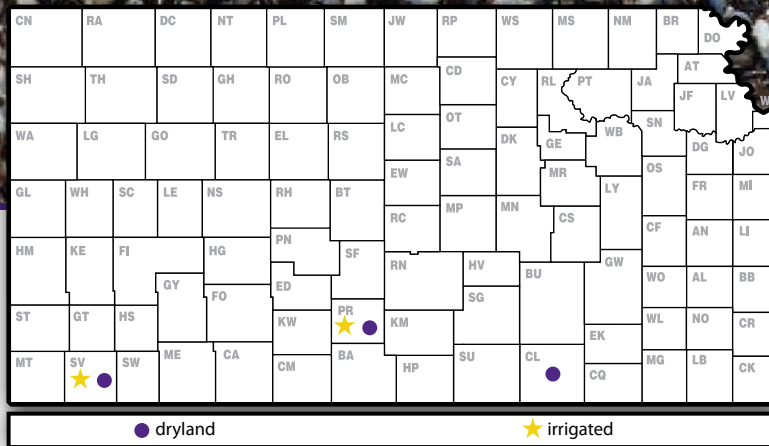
CN RA DC NT PL SM JW RP WS MS NM BR DO
SH TH SD GH RO OB MC CD CY RL PT JA AT JF LV
WA LG GO TR EL RS LC OT DK GE WB SN DG JO
GL WH SC LE NS RH BT EW SA MR LY OS FR MI
HM KE FI HG PN SF RC MP MN CS CF AN LI
GY FO ED RN HV GW
ST GT HS KW PR KM SG BU WO AL BB
MT SV SW ME CA CM BA HP SU CL EK WL NO CR
CQ MG LB CK

dryland
irrigated